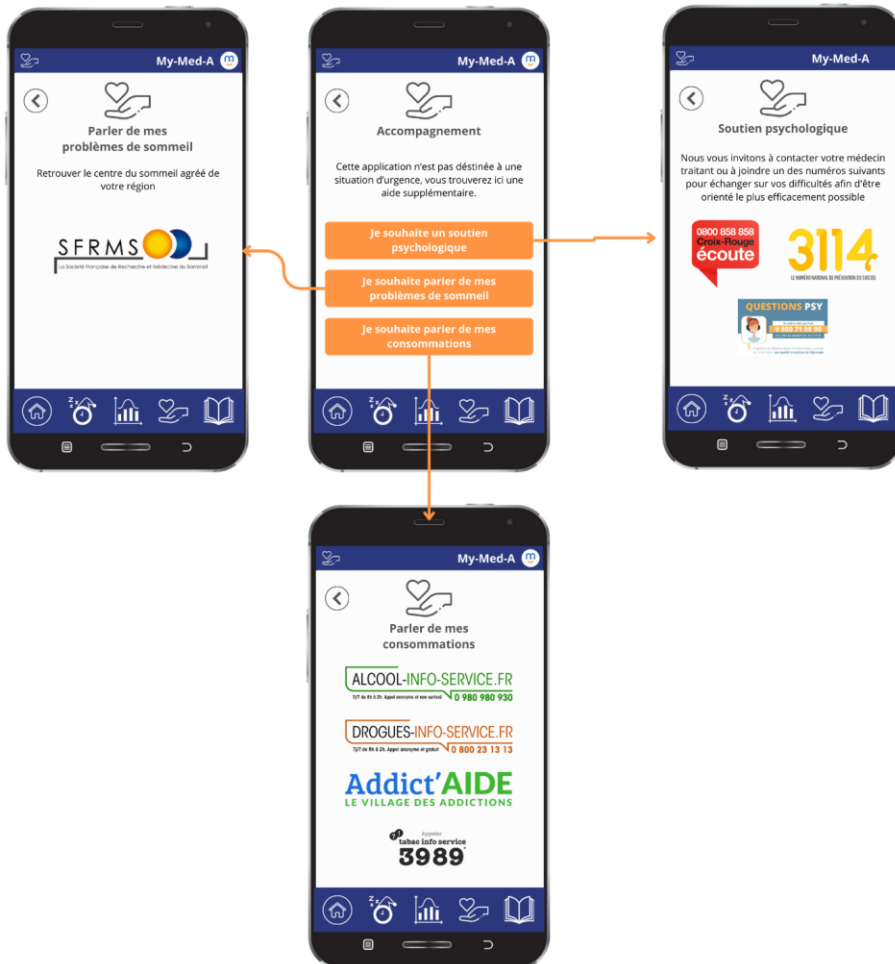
My-Med-A

Parler de mes problèmes de sommeil

Retrouver le centre du sommeil agréé de votre région

SFRMS
La Société Française de Recherche et Médecine du Sommeil

My-Med-A

Accompagnement

Cette application n'est pas destinée à une situation d'urgence, vous trouverez ici une aide supplémentaire.

Je souhaite un soutien psychologique

Je souhaite parler de mes problèmes de sommeil

Je souhaite parler de mes consommations

My-Med-A

Soutien psychologique

Nous vous invitons à contacter votre médecin traitant ou à joindre un des numéros suivants pour échanger sur vos difficultés afin d'être orienté le plus efficacement possible

0800 858 858
Croix-Rouge
écoute

3114
LE NUMÉRO NATIONAL DE PRÉVENTION DU SUICIDE

QUESTIONS PSY
0 800 71 08 90

My-Med-A

Parler de mes consommations

ALCOOL-INFO-SERVICE.FR
7j/7 de 8h à 2h. Appel anonyme et non surtaxé
0 980 980 930

DROGUES-INFO-SERVICE.FR
7j/7 de 8h à 2h. Appel anonyme et gratuit
0 800 23 13 13

Addict'AIDE
LE VILLAGE DES ADDICTIONS

Appelez
tabac info service
3989